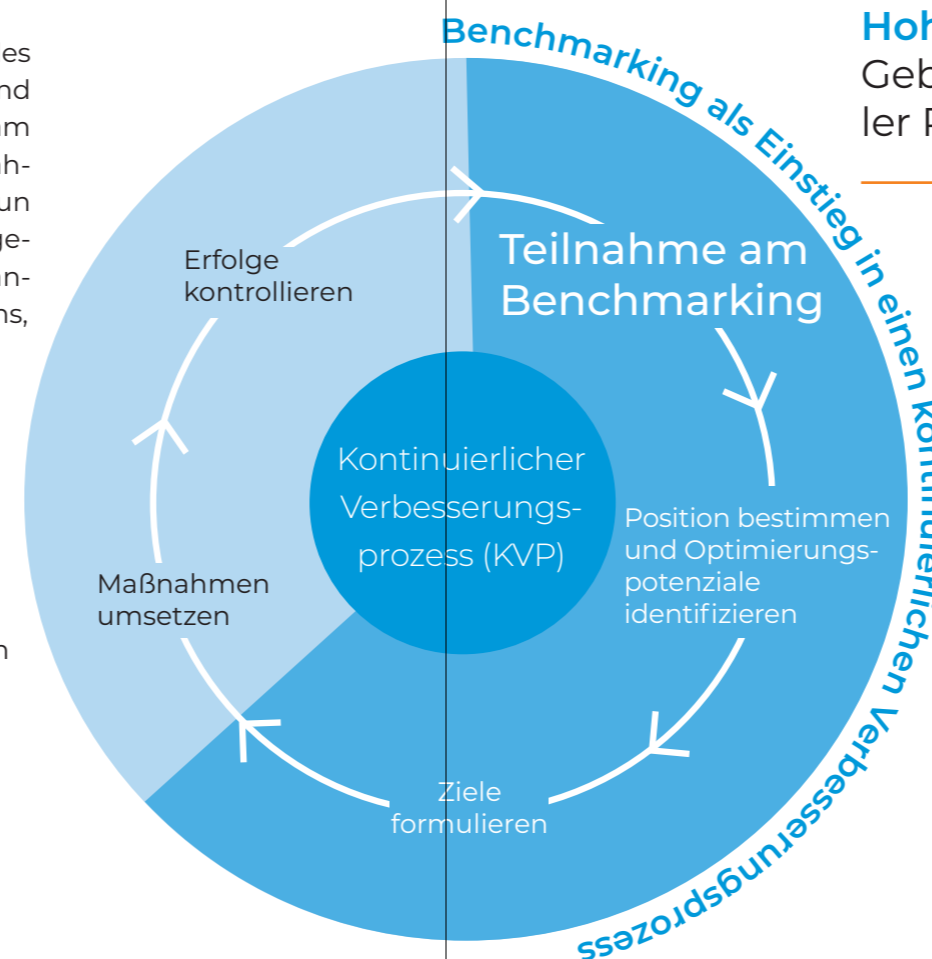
es
nd
am
ch-
un
ge-
an-
ns,

n

Benchmarking als Einstieg in einen kontinuierlichen Verbesserungsprozess

Hoh
Geb
ler P

Teilnahme am Benchmarking

Erfolge kontrollieren

Kontinuierlicher Verbesserungsprozess (KVP)

Position bestimmen und Optimierungspotenziale identifizieren

Maßnahmen umsetzen

Ziele formulieren